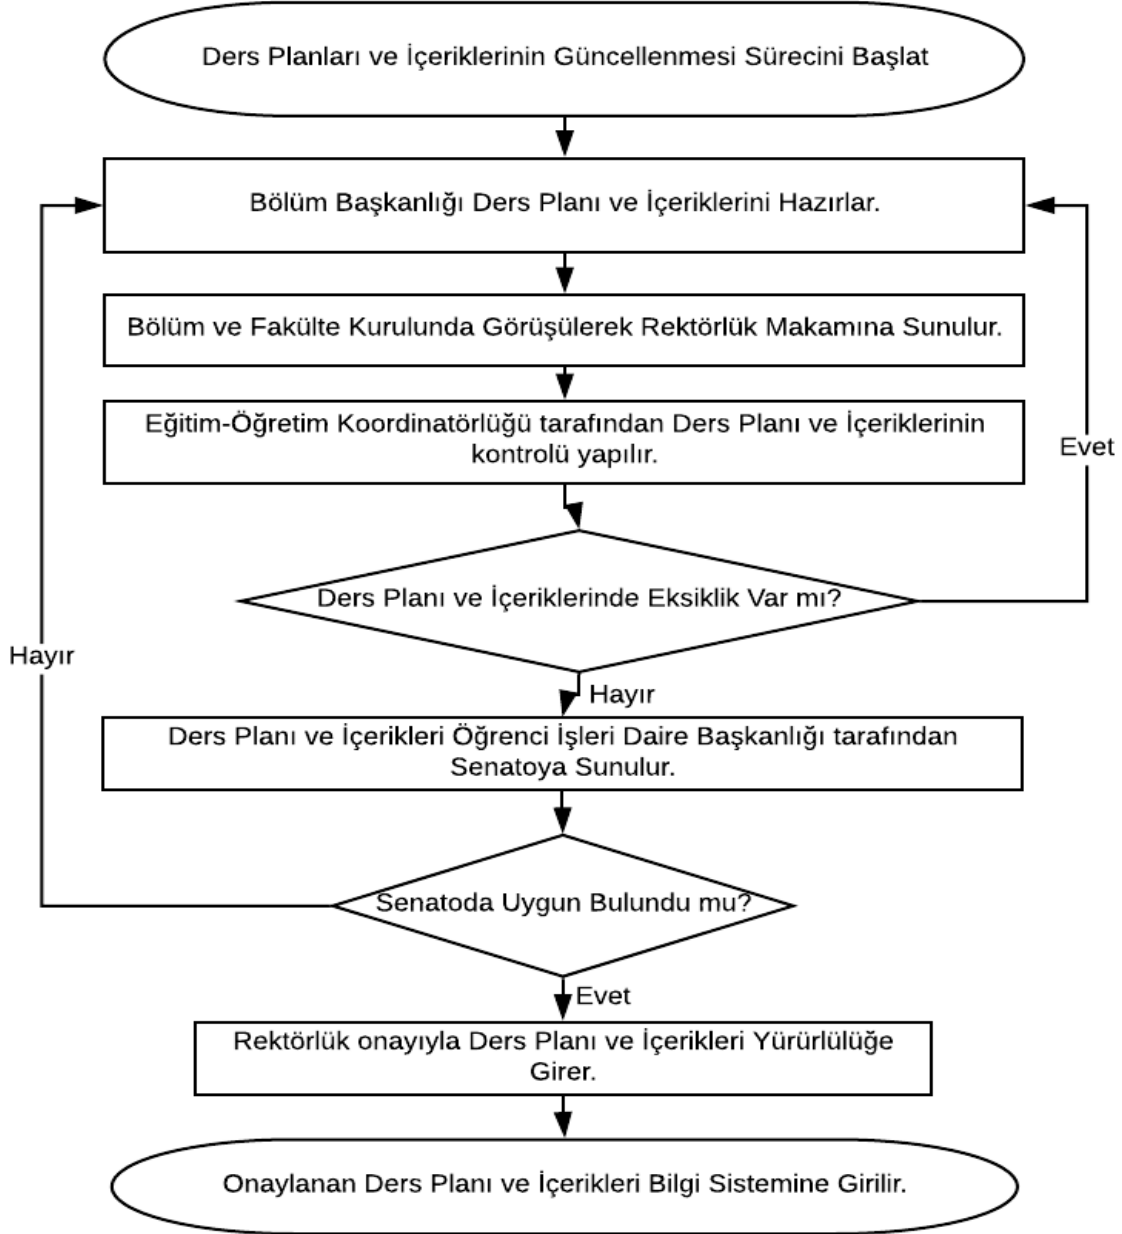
Ders Planları ve İçeriklerinin Güncellenmesi Sürecini Başlat

Bölüm Başkanlığı Ders Planı ve İçeriklerini Hazırlar.

Bölüm ve Fakülte Kurulunda Görüşülerek Rektörlük Makamına Sunulur.

Eğitim-Öğretim Koordinatörlüğü tarafından Ders Planı ve İçeriklerinin kontrolü yapılır.

Evet

Ders Planı ve İçeriklerinde Eksiklik Var mı?

Hayır

Hayır

Ders Planı ve İçerikleri Öğrenci İşleri Daire Başkanlığı tarafından Senatoya Sunulur.

Senatoda Uygun Bulundu mu?

Evet

Rektörlük onayıyla Ders Planı ve İçerikleri Yürürlülüğe Girer.

Onaylanan Ders Planı ve İçerikleri Bilgi Sistemine Girilir.